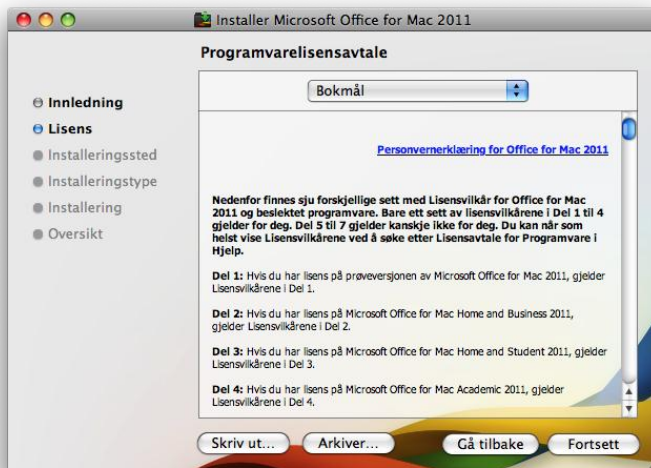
Installer Microsoft Office for Mac 2011

Programvarelisensavtale

Innledning
Lisens
Installeringssted
Installeringstype
Installering
Oversikt

Bokmål

Personvernerklæring for Office for Mac 2011

Nedenfor finnes sju forskjellige sett med Lisensvilkår for Office for Mac 2011 og beslektet programvare. Bare ett sett av lisensvilkårene i Del 1 til 4 gjelder for deg. Del 5 til 7 gjelder kanskje ikke for deg. Du kan når som helst vise Lisensvilkårene ved å søke etter Lisensavtale for Programvare i Hjelp.

Del 1: Hvis du har lisens på prøveversjonen av Microsoft Office for Mac 2011, gjelder Lisensvilkårene i Del 1.

Del 2: Hvis du har lisens på Microsoft Office for Mac Home and Business 2011, gjelder Lisensvilkårene i Del 2.

Del 3: Hvis du har lisens på Microsoft Office for Mac Home and Student 2011, gjelder Lisensvilkårene i Del 3.

Del 4: Hvis du har lisens på Microsoft Office for Mac Academic 2011, gjelder Lisensvilkårene i Del 4.

Skriv ut...
Arkiver...
Gå tilbake
Fortsett